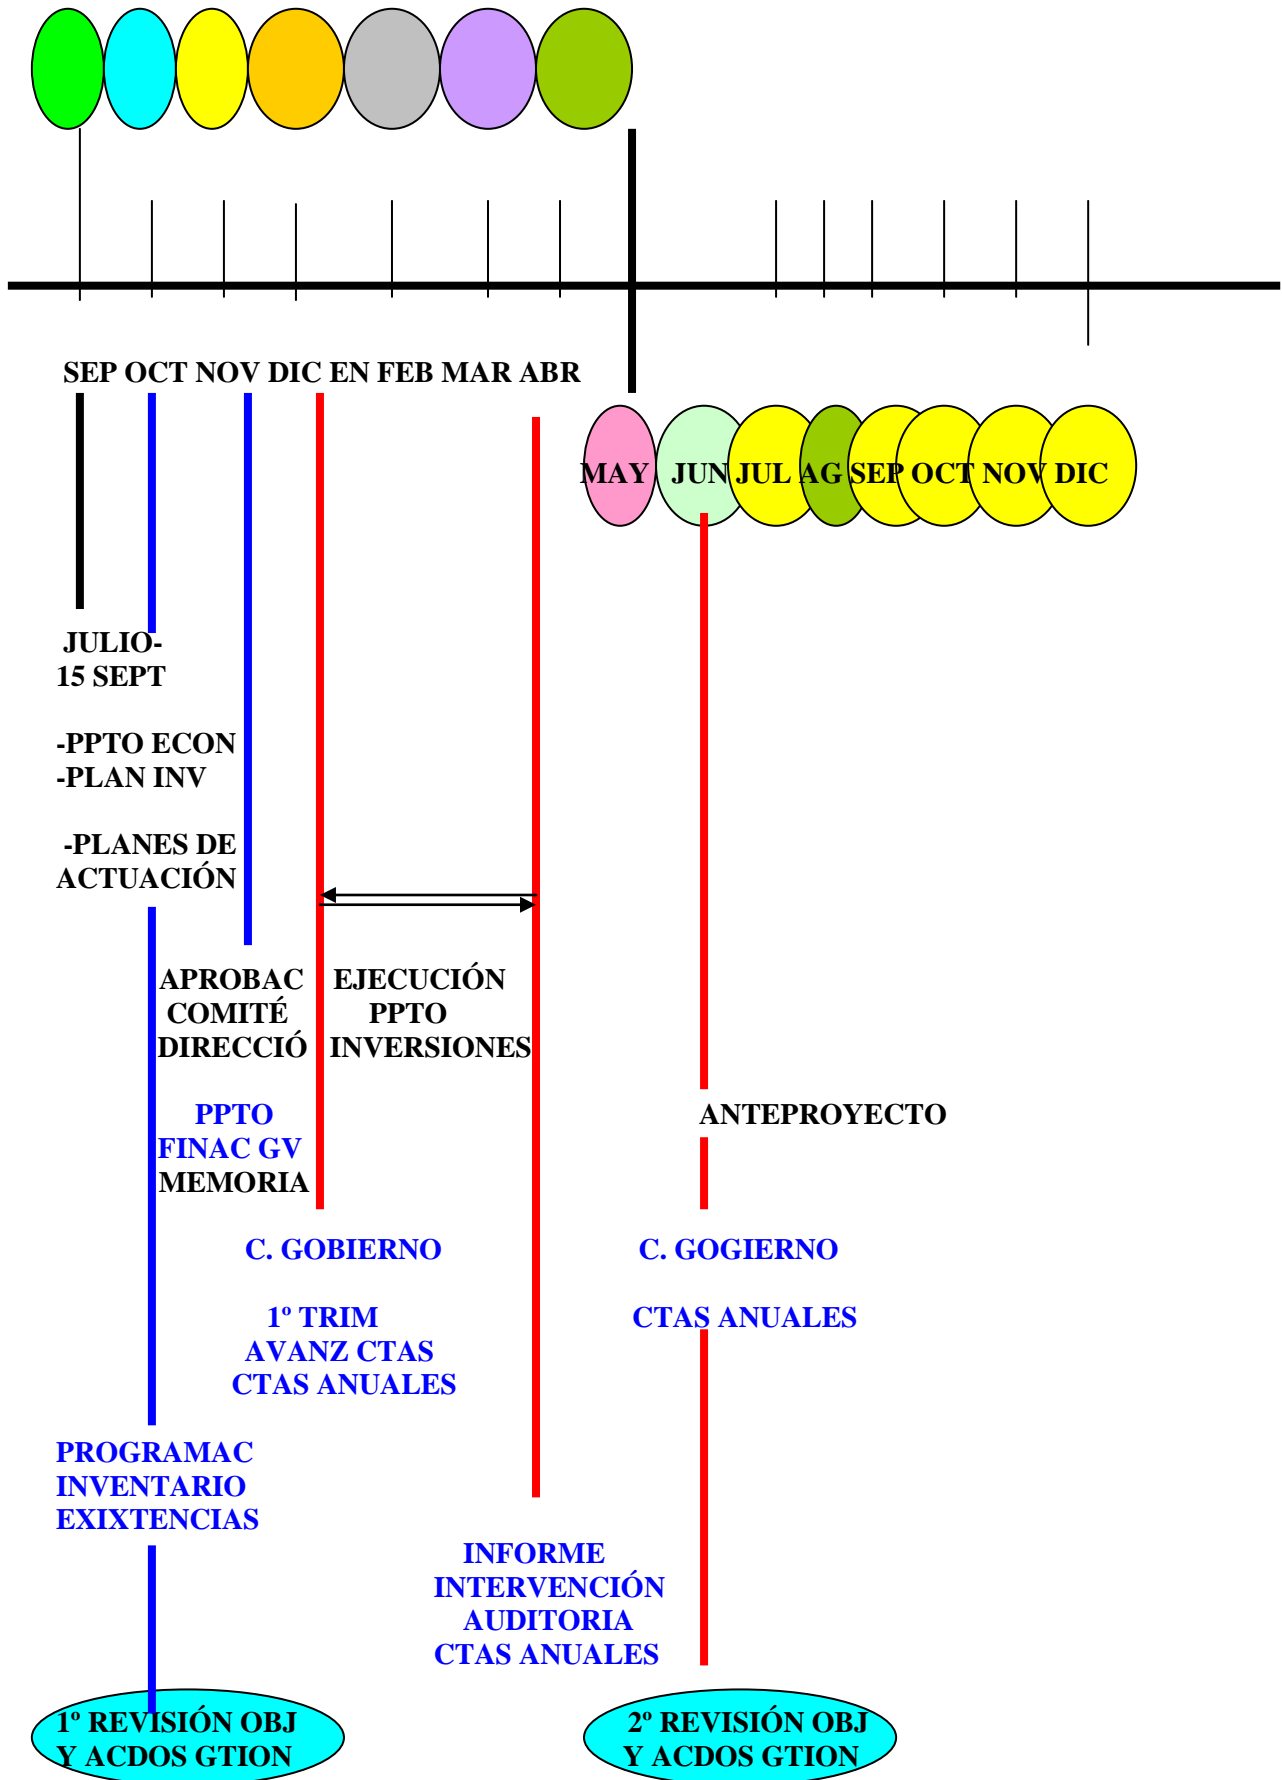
SEP OCT NOV DIC EN FEB MAR ABR

MAY JUN JUL AG SEP OCT NOV DIC

JULIO-
15 SEPT

-PPTO ECON
-PLAN INV

-PLANES DE
ACTUACIÓN

APROBAC
COMITÉ
DIRECCIÓ

EJECUCIÓN
PPTO
INVERSIONES

PPTO
FINAC GV
MEMORIA

ANTEPROYECTO

C. GOBIERNO

C. GOGIERNO

1º TRIM
AVANZ CTAS
CTAS ANUALES

CTAS ANUALES

PROGRAMAC
INVENTARIO
EXIXTENCIAS

INFORME
INTERVENCIÓN
AUDITORIA
CTAS ANUALES

1º REVISIÓN OBJ
Y ACDOS GTION

2º REVISIÓN OBJ
Y ACDOS GTION